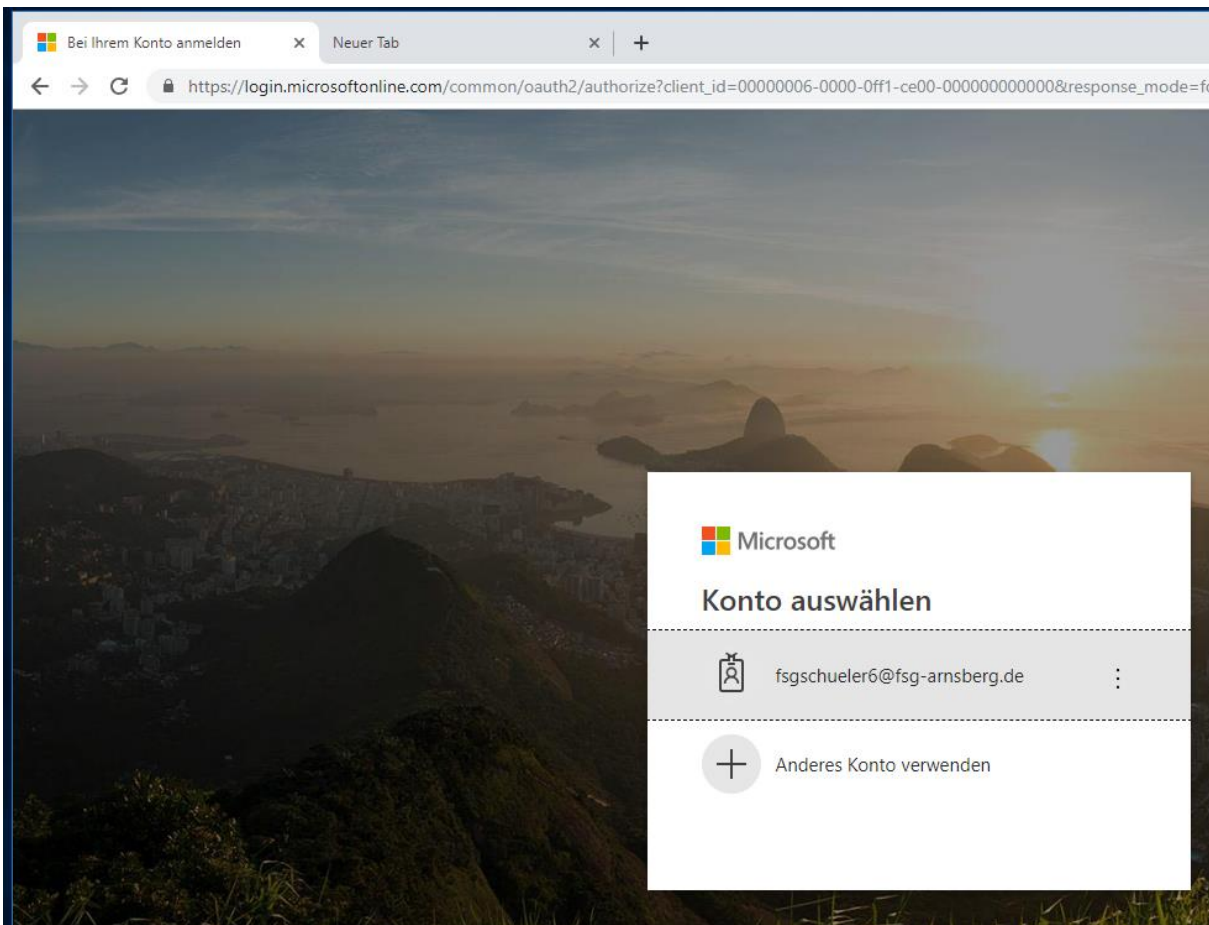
Bei Ihrem Konto anmelden ×
Neuer Tab ×
+

https://login.microsoftonline.com/common/oauth2/authorize?client_id=00000006-0000-0ff1-ce00-000000000000&response_mode=f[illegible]

Microsoft

Konto auswählen

fsgschueler6@fsg-arnsberg.de

Anderes Konto verwenden